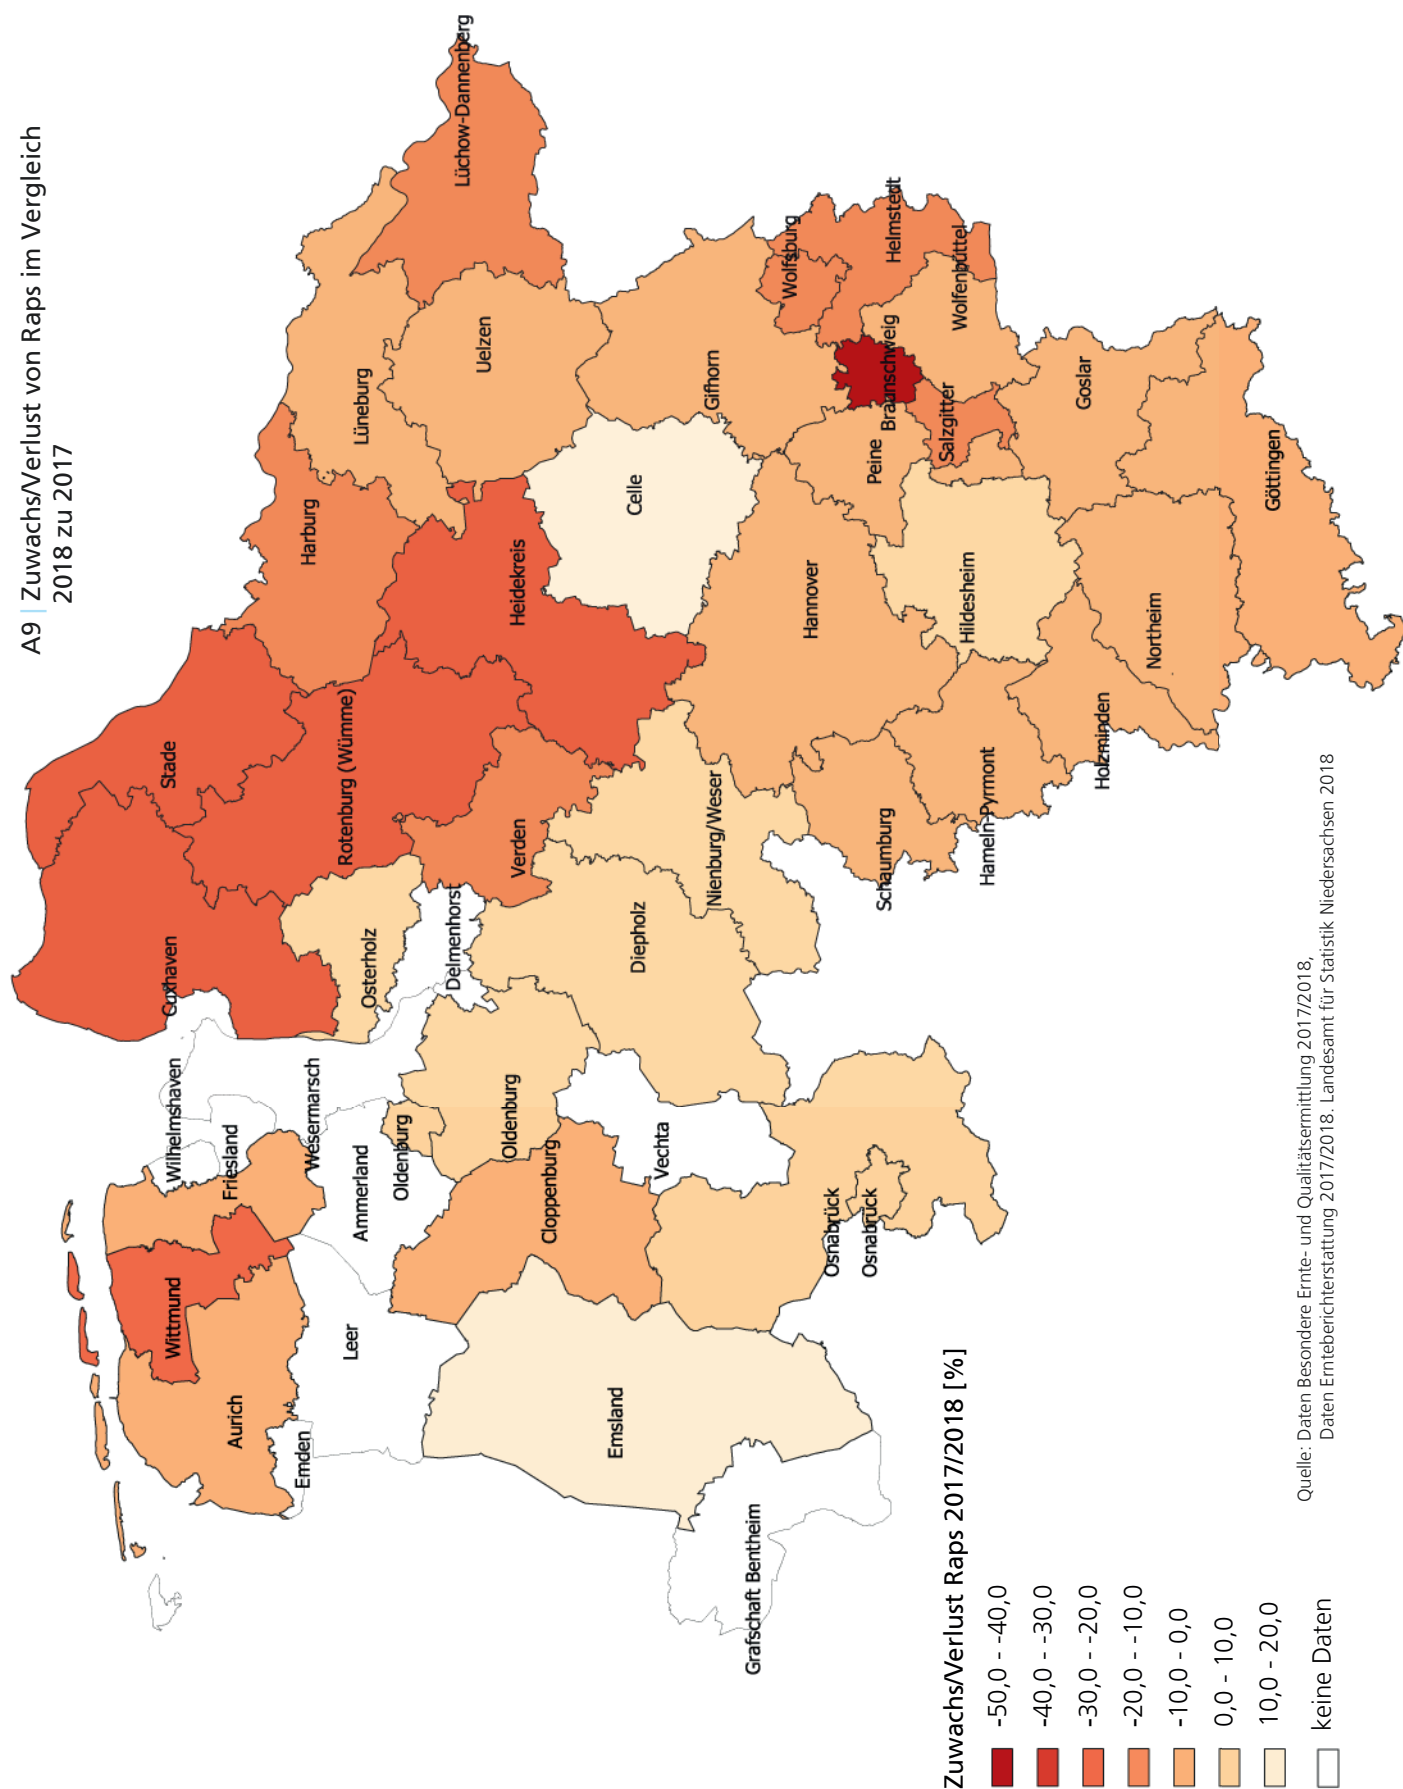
A9 | Zuwachs/Verlust von Raps im Vergleich 2018 zu 2017

Lüchow-Dannenberg
Helmstedt
Wolfsburg
Wolfenbüttel
Braunschweig
Uelzen
Gifhorn
Lüneburg
Goslar
Salzgitter
Peine
Celle
Göttingen
Harburg
Heidekreis
Hannover
Hildesheim
Northeim
Stade
Rotenburg (Wümme)
Holzminden
Nienburg/Weser
Hameln-Pyrmont
Schaumburg
Verden
Cuxhaven
Osterholz
Delmenhorst
Diepholz
Wilhelmshaven
Wesermarsch
Friesland
Oldenburg
Oldenburg
Ammerland
Vechta
Cloppenburg
Osnabrück
Osnabrück
Wittmund
Leer
Aurich
Emden
Emsland
Grafschaft Bentheim

Zuwachs/Verlust Raps 2017/2018 [%]
-50,0 - -40,0
-40,0 - -30,0
-30,0 - -20,0
-20,0 - -10,0
-10,0 - 0,0
0,0 - 10,0
10,0 - 20,0
keine Daten

Quelle: Daten Besondere Ernte- und Qualitätsermittlung 2017/2018, Daten Ernteberichterstattung 2017/2018. Landesamt für Statistik Niedersachsen 2018